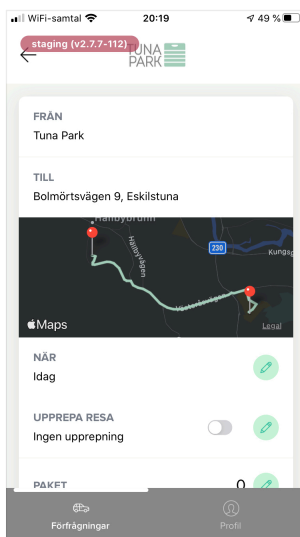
WiFi-samtal 20:19 49 %

staging (v2.7.7-112)

TUNA PARK

FRÅN
Tuna Park

TILL
Bolmörtsvägen 9, Eskilstuna

Hallbybrunn
Hallbyvägen
230
Kungsg
Maps
Legal

NÄR
Idag

UPPREPA RESA
Ingen upprepning

PAKET
0

Förfrågningar
Profil